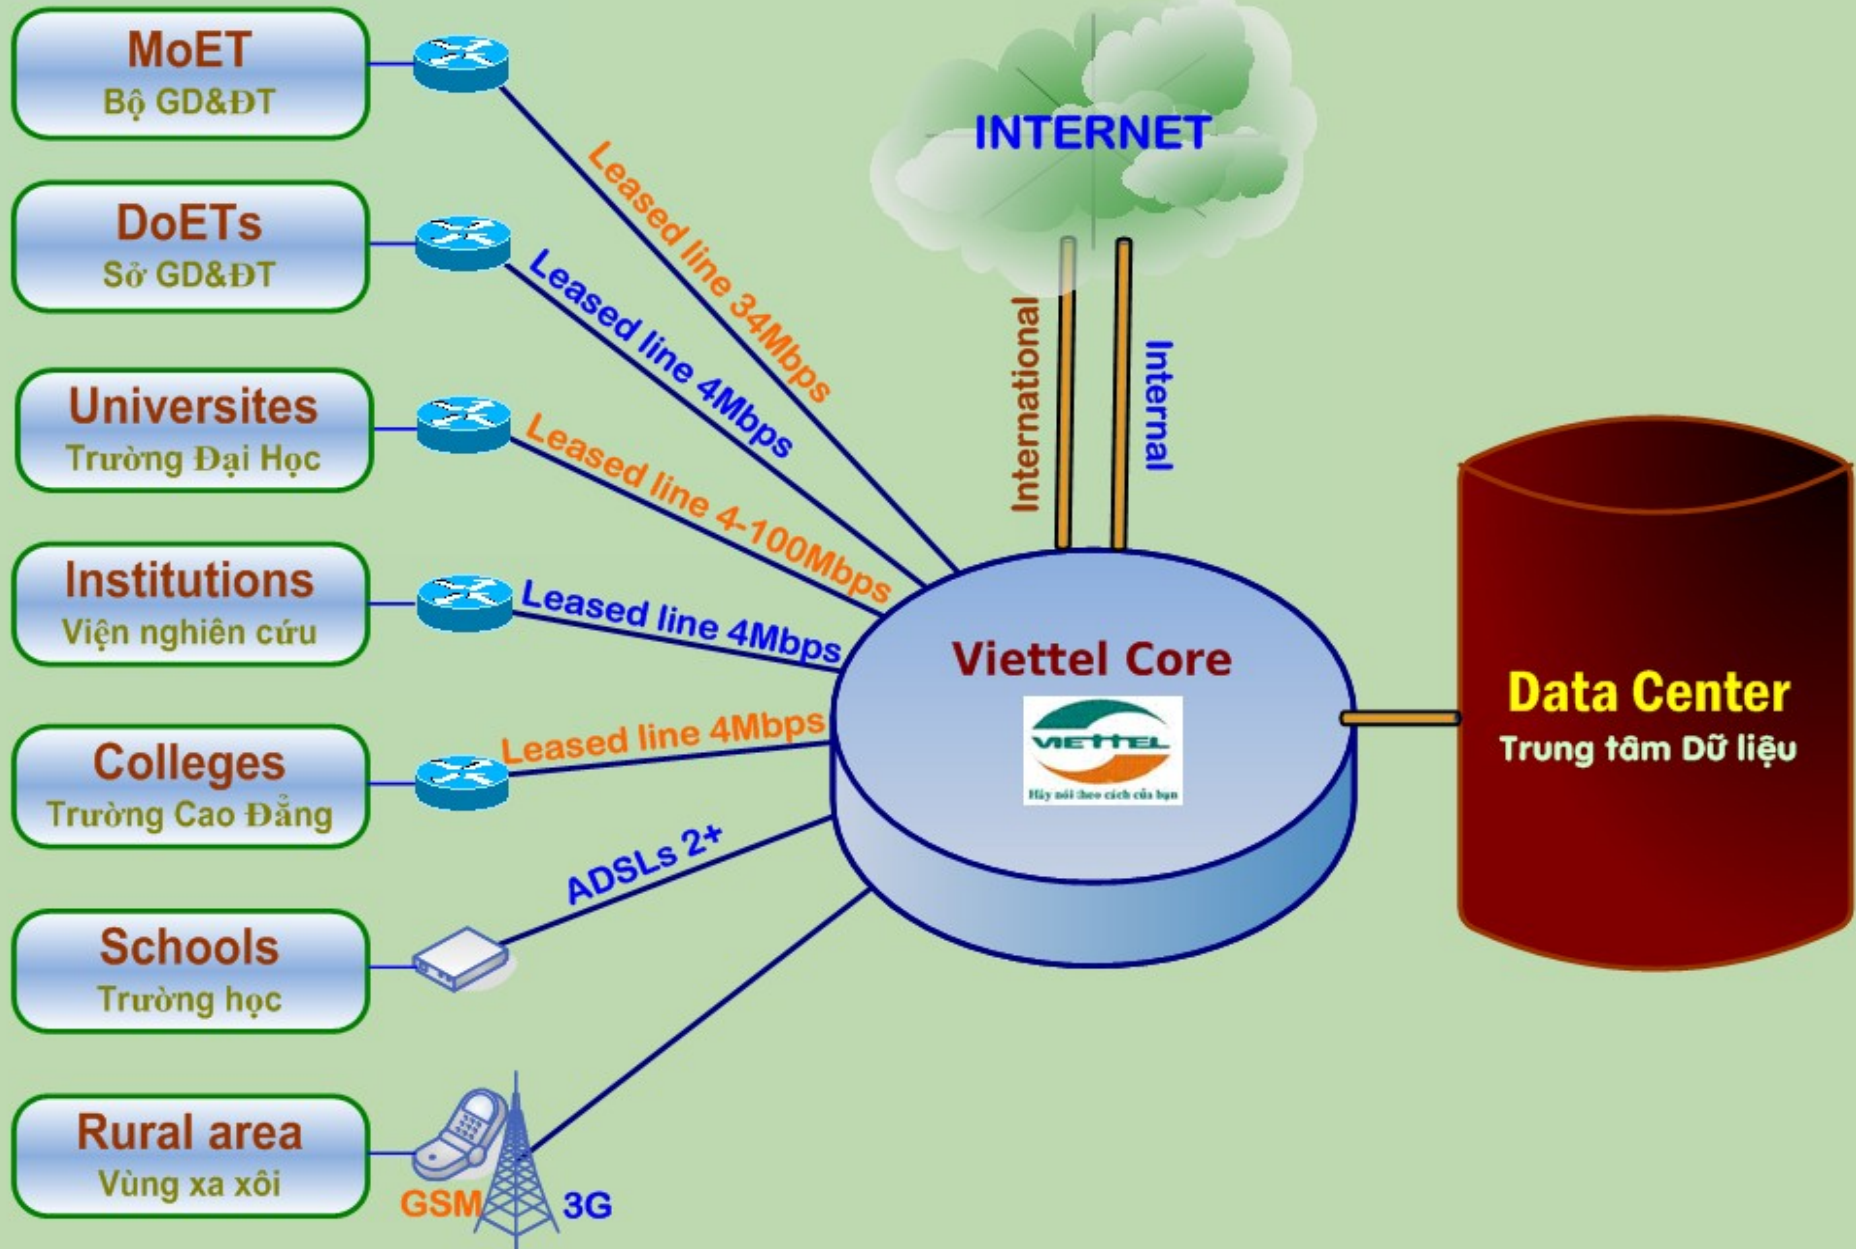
MoET
Bộ GD&ĐT

DoETs
Sở GD&ĐT

Universites
Trường Đại Học

Institutions
Viện nghiên cứu

Colleges
Trường Cao Đẳng

Schools
Trường học

Rural area
Vùng xa xôi

Leased line 34Mbps

Leased line 4Mbps

Leased line 4-100Mbps

Leased line 4Mbps

Leased line 4Mbps

ADSLs 2+

GSM

3G

INTERNET

International

Internal

Viettel Core

VIETTEL
Hãy nói theo cách của bạn

Data Center
Trung tâm Dữ liệu